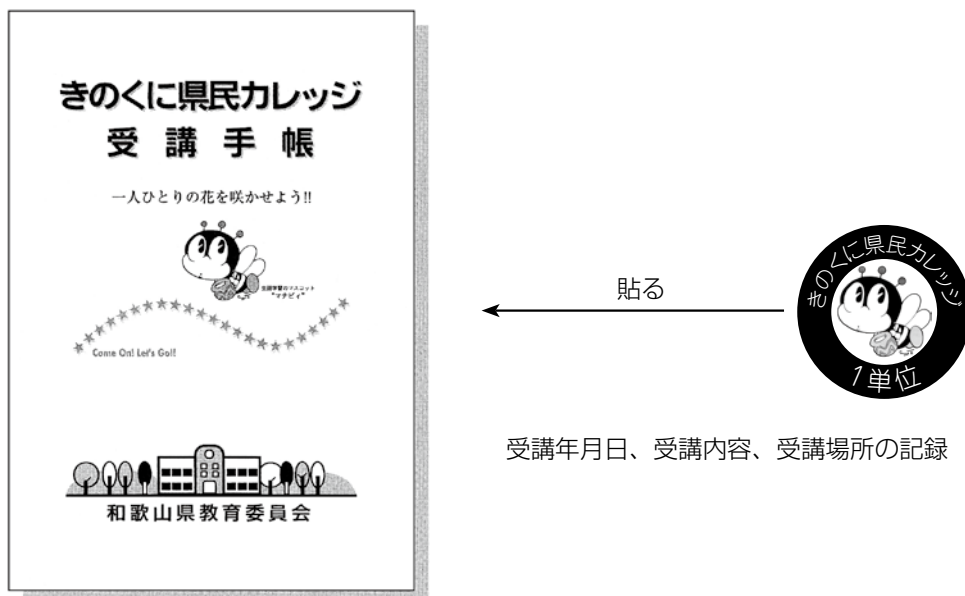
きのくに県民カレッジ
受講手帳

一人ひとりの花を咲かせよう!!

生涯学習のマスコット
"マナビィ"

Come On! Let's Go!!

和歌山県教育委員会

貼る

きのくに県民カレッジ
1単位

受講年月日、受講内容、受講場所の記録